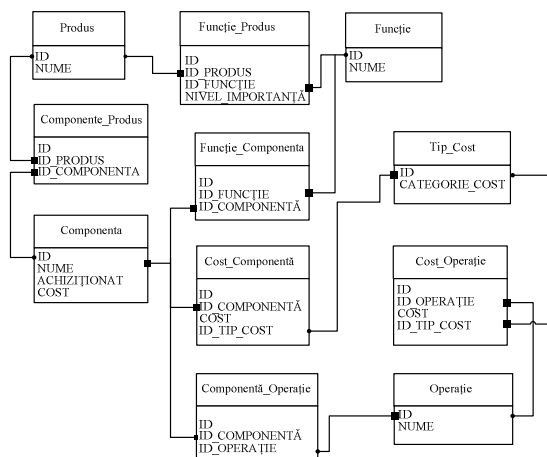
Produs

ID
NUME

Funcție_Produs

ID
ID_PRODUS
ID_FUNCȚIE
NIVEL_IMPORTANȚĂ

Funcție

ID
NUME

Componente_Produs

ID
ID_PRODUS
ID_COMPONENTA

Funcție_Componenta

ID
ID_FUNCȚIE
ID_COMPONENTĂ

Tip_Cost

ID
CATEGORIE_COST

Componenta

ID
NUME
ACHIZIȚIONAT
COST

Cost_Componentă

ID
ID_COMPONENTĂ
COST
ID_TIP_COST

Cost_Operație

ID
ID_OPERAȚIE
COST
ID_TIP_COST

Componentă_Operație

ID
ID_COMPONENTĂ
ID_OPERAȚIE

Operație

ID
NUME